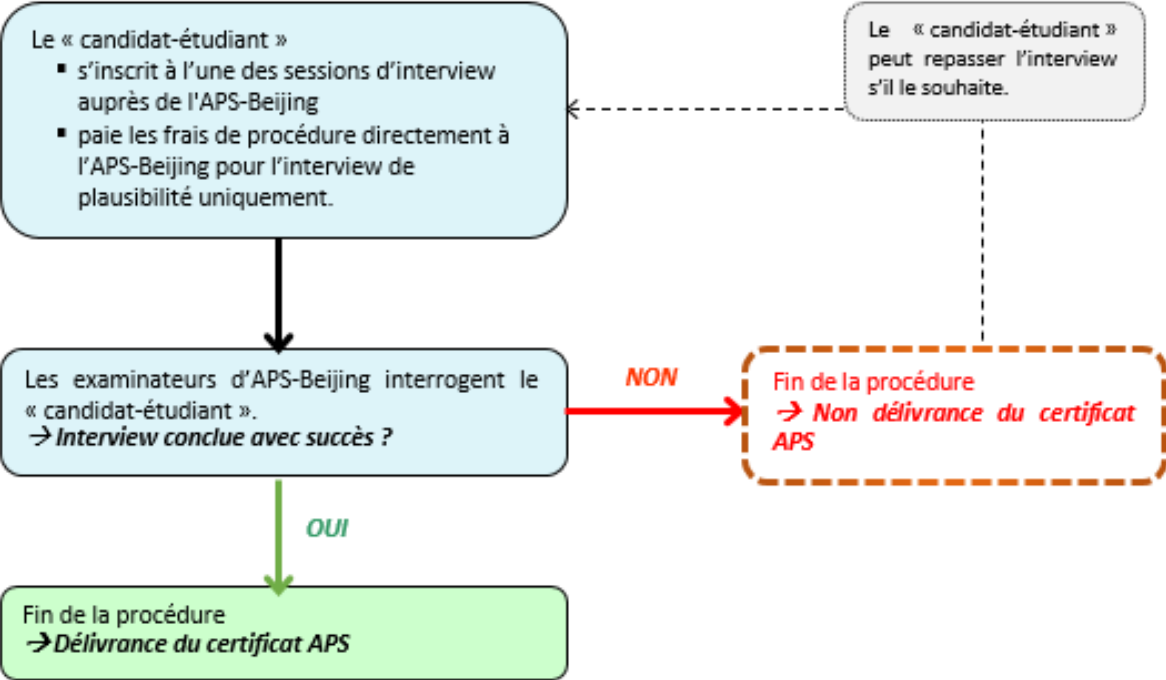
Le « candidat-étudiant »
- s'inscrit à l'une des sessions d'interview auprès de l'APS-Beijing
- paie les frais de procédure directement à l'APS-Beijing pour l'interview de plausibilité uniquement.

Le « candidat-étudiant » peut repasser l'interview s'il le souhaite.

Les examinateurs d'APS-Beijing interrogent le « candidat-étudiant ».
→ Interview conclue avec succès ?

NON

Fin de la procédure
→ Non délivrance du certificat APS

OUI

Fin de la procédure
→ Délivrance du certificat APS